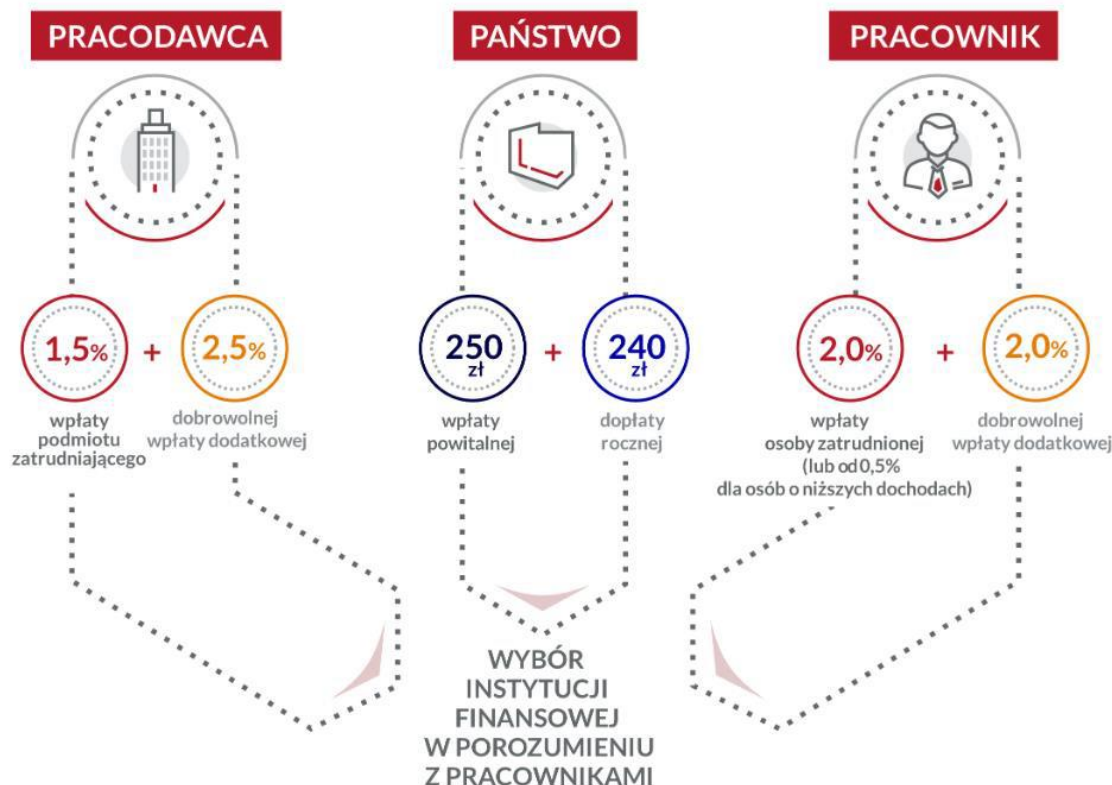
PRACODAWCA

PAŃSTWO

PRACOWNIK

1,5% + 2,5%

wpłaty podmiotu zatrudniającego

dobrowolnej wpłaty dodatkowej

250 zł + 240 zł

wpłaty powitalnej

dopłaty rocznej

2,0% + 2,0%

wpłaty osoby zatrudnionej (lub od 0,5% dla osób o niższych dochodach)

dobrowolnej wpłaty dodatkowej

WYBÓR INSTYTUCJI FINANSOWEJ W POROZUMIENIU Z PRACOWNIKAMI